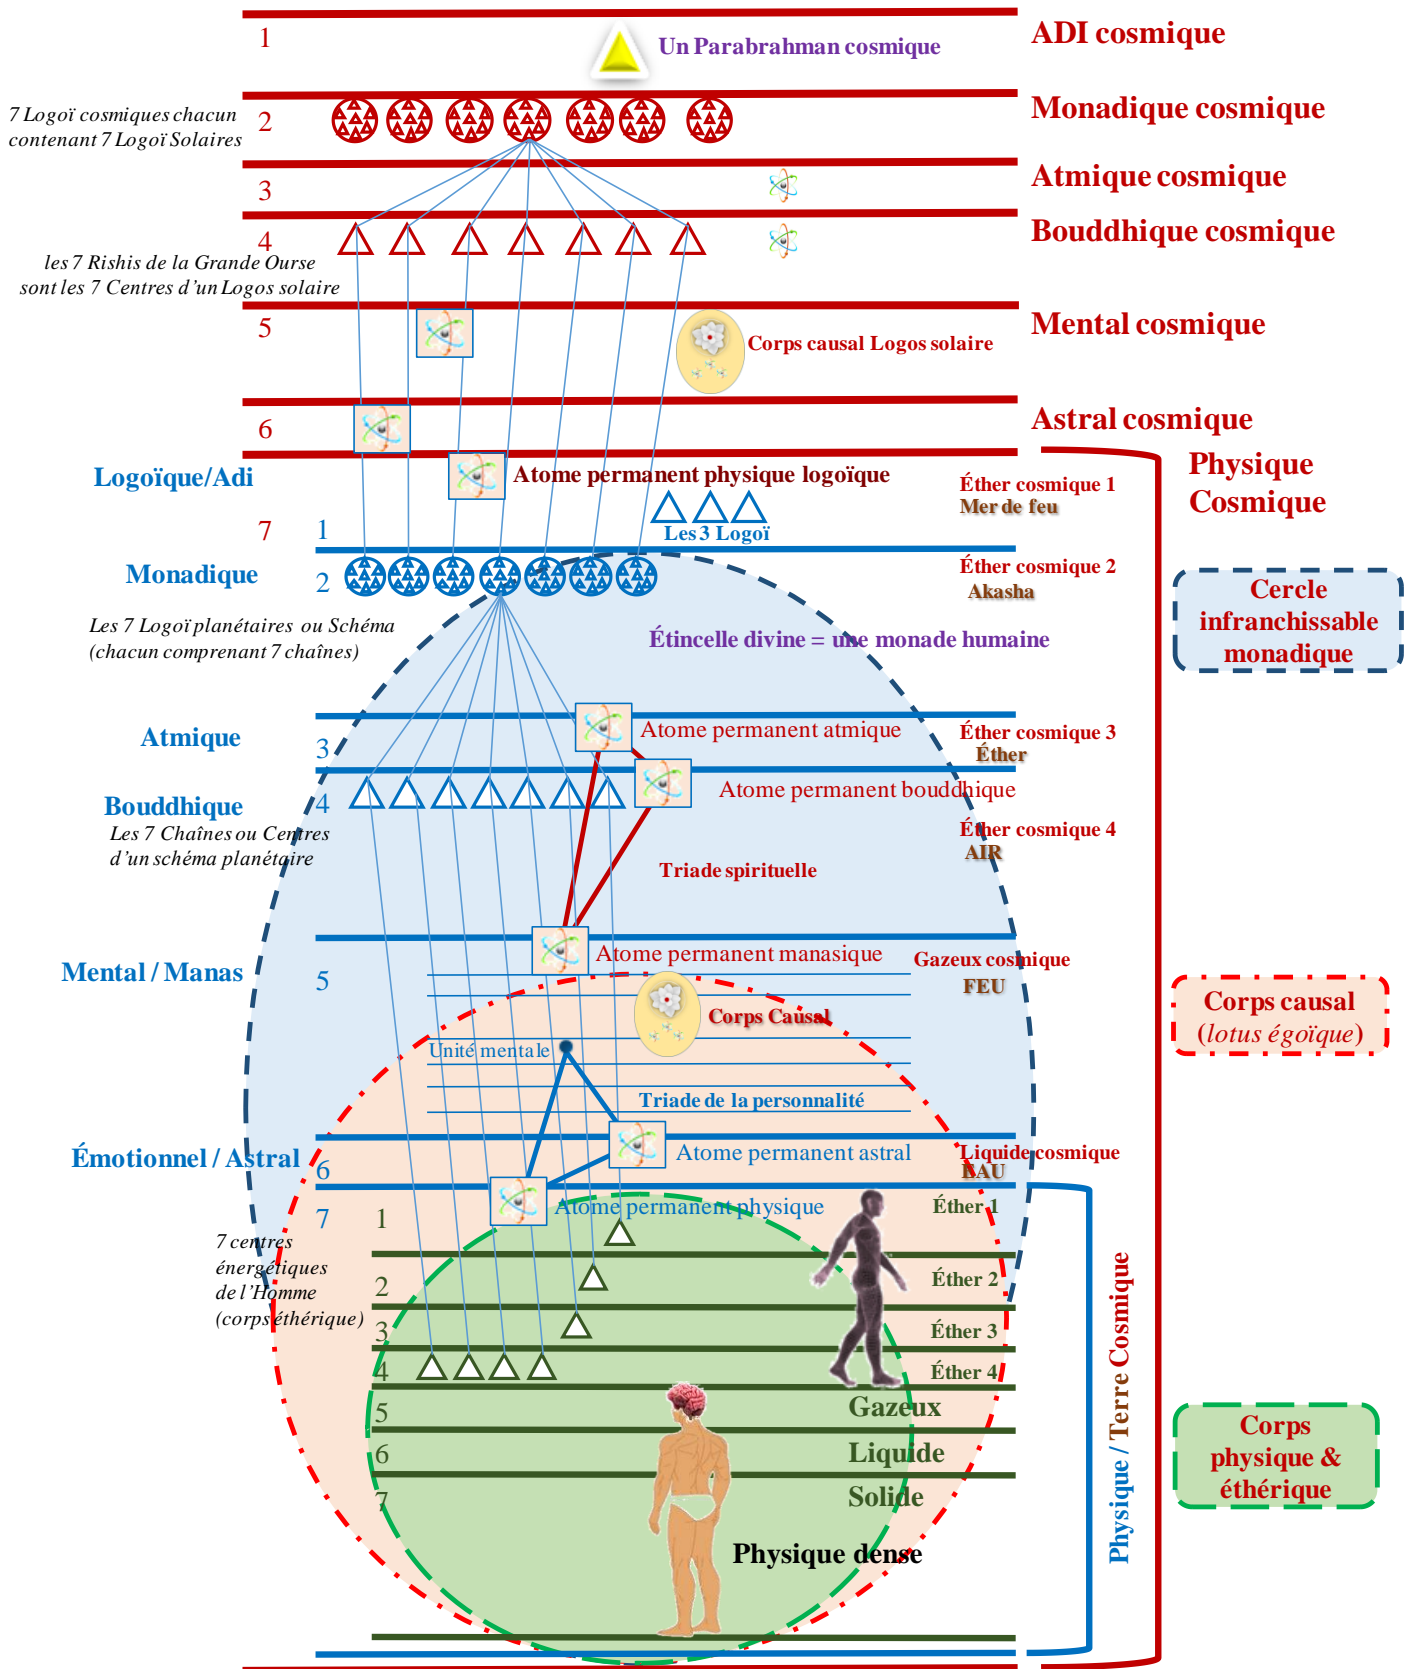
1 Un Parabrahman cosmique ADI cosmique

7 Logoï cosmiques chacun contenant 7 Logoï Solaires 2 Monadique cosmique

3 Atmique cosmique

4 Bouddhique cosmique

les 7 Rishis de la Grande Ourse sont les 7 Centres d'un Logos solaire

5 Corps causal Logos solaire Mental cosmique

6 Astral cosmique

Logoïque/Adi Atome permanent physique logoïque Éther cosmique 1 Mer de feu Physique Cosmique

7 1 Les 3 Logoï

Monadique 2 Éther cosmique 2 Akasha

Cercle infranchissable monadique

Les 7 Logoï planétaires ou Schéma (chacun comprenant 7 chaînes)

Étincelle divine = une monade humaine

Atmique 3 Atome permanent atmique Éther cosmique 3 Éther

Bouddhique 4 Atome permanent bouddhique

Les 7 Chaînes ou Centres d'un schéma planétaire

Éther cosmique 4 AIR

Triade spirituelle

Mental / Manas 5 Atome permanent manasique Gazeux cosmique FEU

Corps Causal

Corps causal (lotus égoïque)

Unité mentale

Triade de la personnalité

Émotionnel / Astral 6 Atome permanent astral Liquide cosmique EAU

7 1 Atome permanent physique Éther 1

7 centres énergétiques de l'Homme (corps éthérique)

2 Éther 2

3 Éther 3

4 Éther 4

5 Gazeux

6 Liquide

7 Solide

Physique dense

Physique / Terre Cosmique

Corps physique & éthérique